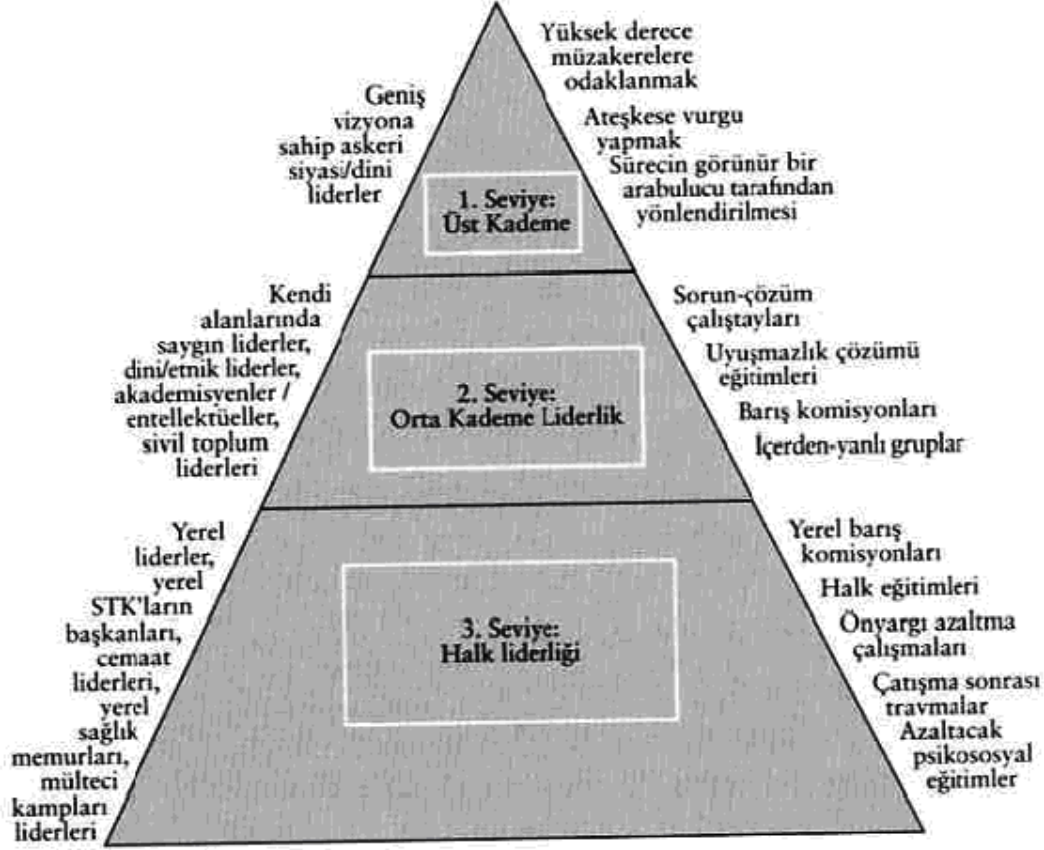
1. Seviye:
Üst Kademe

Geniş vizyona sahip askeri siyasi/dini liderler

Yüksek derece müzakerelere odaklanmak

Ateşkese vurgu yapmak

Sürecin görünür bir arabulucu tarafından yönlendirilmesi

2. Seviye:
Orta Kademe Liderlik

Kendi alanlarında saygın liderler, dini/etnik liderler, akademisyenler / entellektüeller, sivil toplum liderleri

Sorun-çözüm çalıştayları

Uyuşmazlık çözümü eğitimleri

Barış komisyonları

İçerden-yanlı gruplar

3. Seviye:
Halk liderliği

Yerel liderler, yerel STK'ların başkanları, cemaat liderleri, yerel sağlık memurları, mülteci kampları liderleri

Yerel barış komisyonları

Halk eğitimleri

Önyargı azaltma çalışmaları

Çatışma sonrası travmalar Azaltacak psikososyal eğitimler